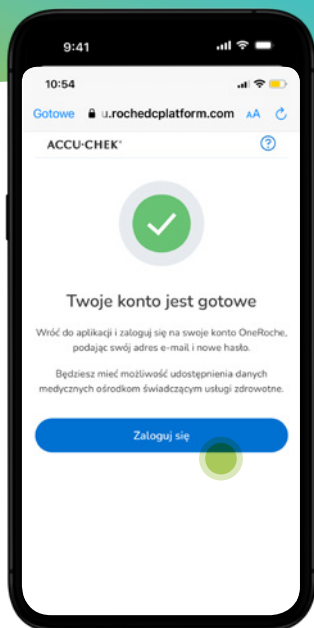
9:41

10:54

Gotowe u.rochedcplatform.com AA

ACCU-CHEK®

?

Twoje konto jest gotowe

Wróć do aplikacji i zaloguj się na swoje konto OneRoche, podając swój adres e-mail i nowe hasło.

Będziesz mieć możliwość udostępnienia danych medycznych ośrodkom świadczącym usługi zdrowotne.

Zaloguj się